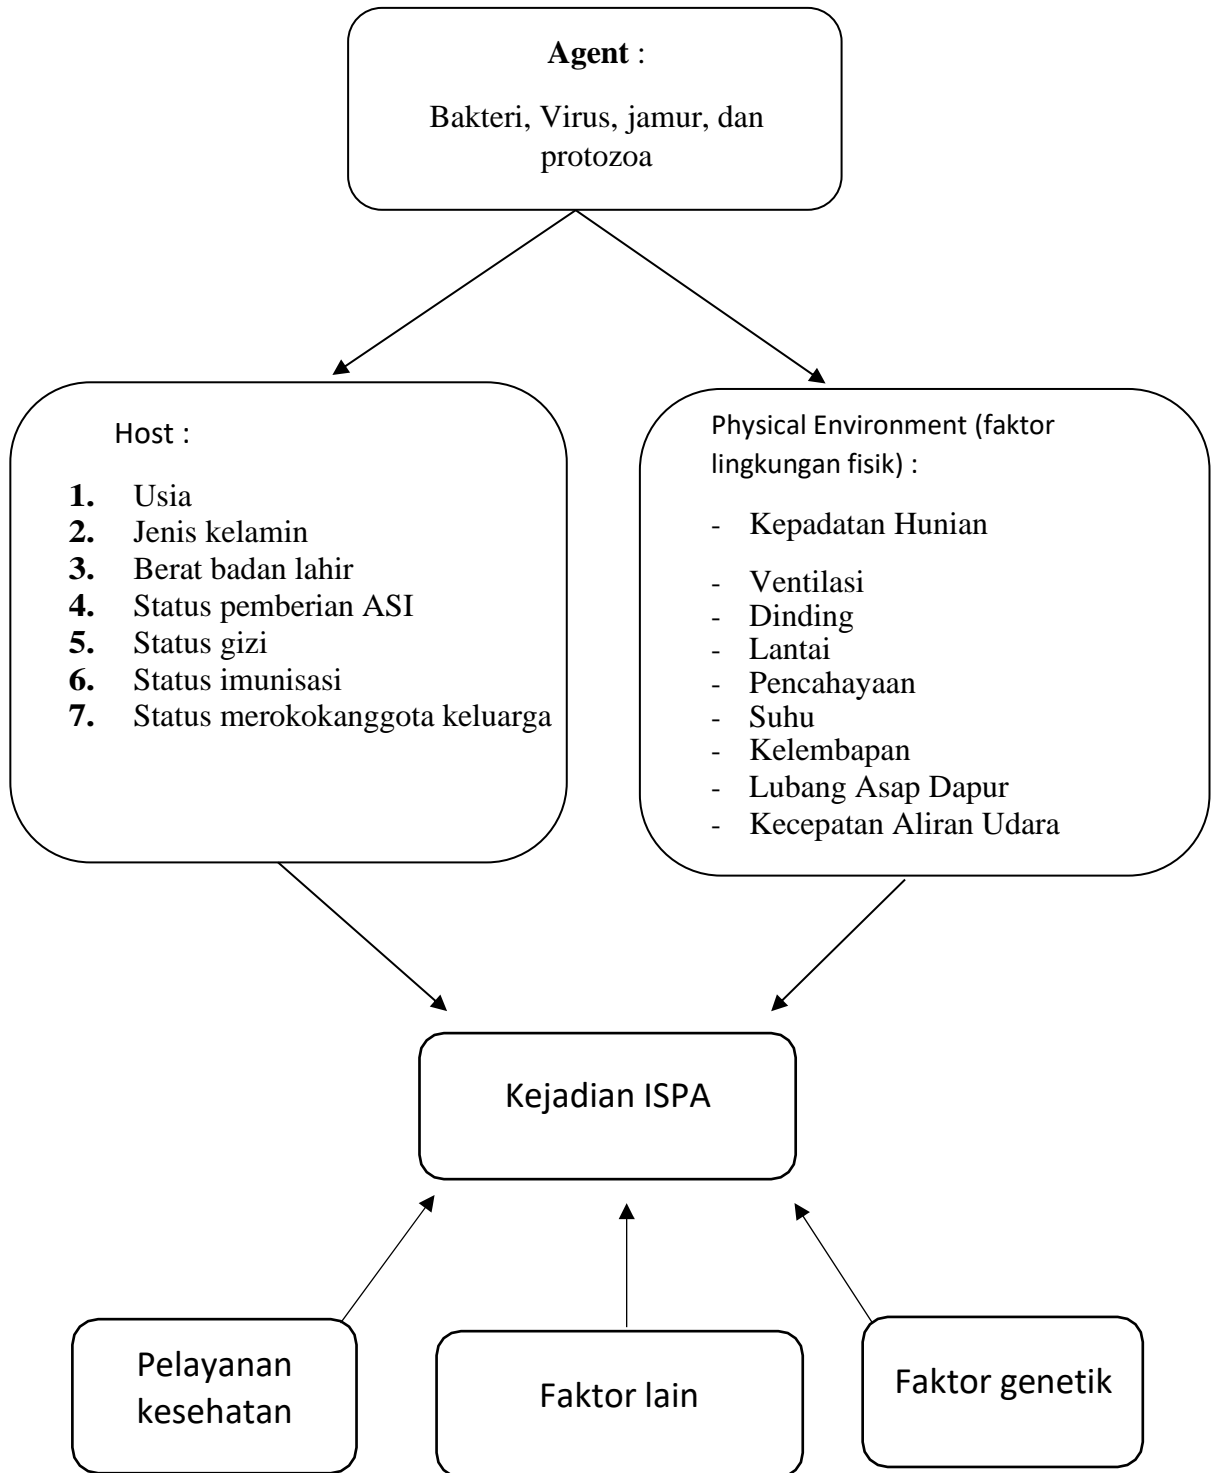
**Agent** :

Bakteri, Virus, jamur, dan protozoa

Host :

1. Usia
2. Jenis kelamin
3. Berat badan lahir
4. Status pemberian ASI
5. Status gizi
6. Status imunisasi
7. Status merokokanggota keluarga

Physical Environment (faktor lingkungan fisik) :

- Kepadatan Hunian
- Ventilasi
- Dinding
- Lantai
- Pencahayaan
- Suhu
- Kelembapan
- Lubang Asap Dapur
- Kecepatan Aliran Udara

Kejadian ISPA

Pelayanan kesehatan

Faktor lain

Faktor genetik